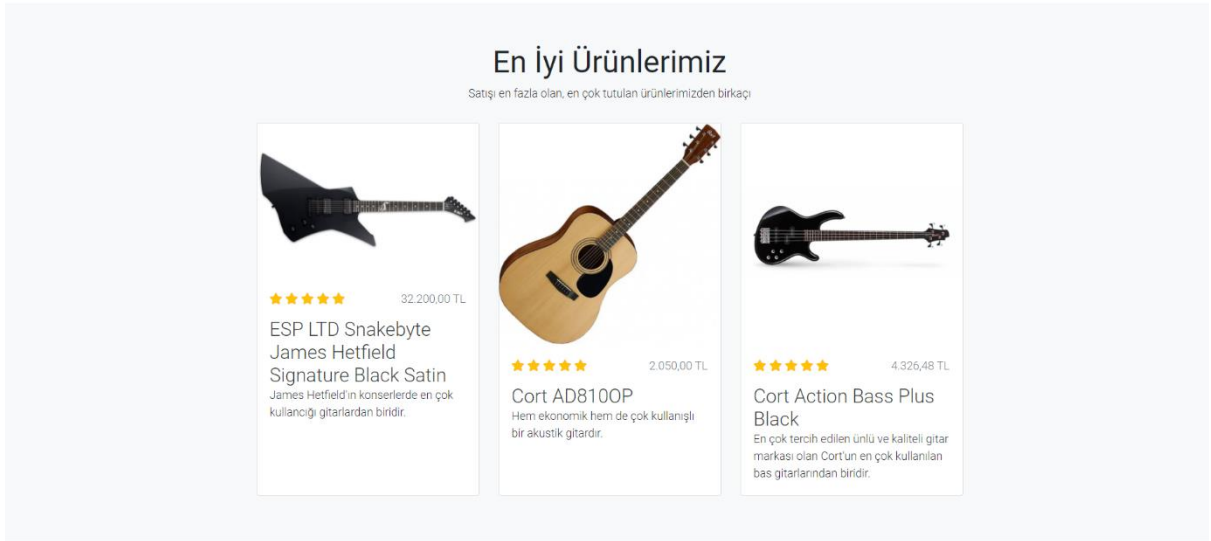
En İyi Ürünlerimiz

Satışı en fazla olan, en çok tutulan ürünlerimizden birkaçı

32.200,00 TL

ESP LTD Snakebyte James Hetfield Signature Black Satin

James Hetfield'ın konserlerde en çok kullancığı gitarlardan biridir.

2.050,00 TL

Cort AD810OP

Hem ekonomik hem de çok kullanışlı bir akustik gitardır.

4.326,48 TL

Cort Action Bass Plus Black

En çok tercih edilen ünlü ve kaliteli gitar markası olan Cort'un en çok kullanılan bas gitarlarından biridir.